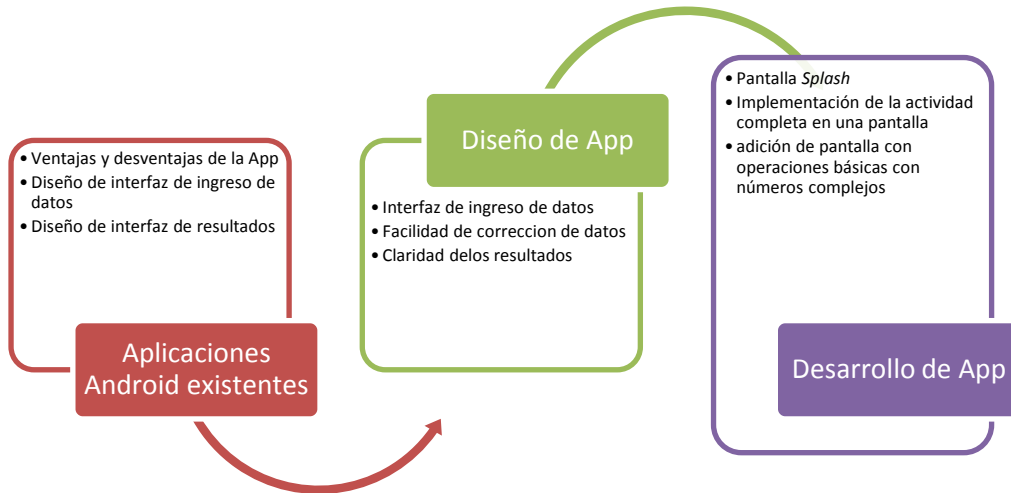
• Ventajas y desventajas de la App
• Diseño de interfaz de ingreso de datos
• Diseño de interfaz de resultados

Aplicaciones Android existentes

Diseño de App

• Interfaz de ingreso de datos
• Facilidad de correccion de datos
• Claridad delos resultados

• Pantalla *Splash*
• Implementación de la actividad completa en una pantalla
• adición de pantalla con operaciones básicas con números complejos

Desarrollo de App